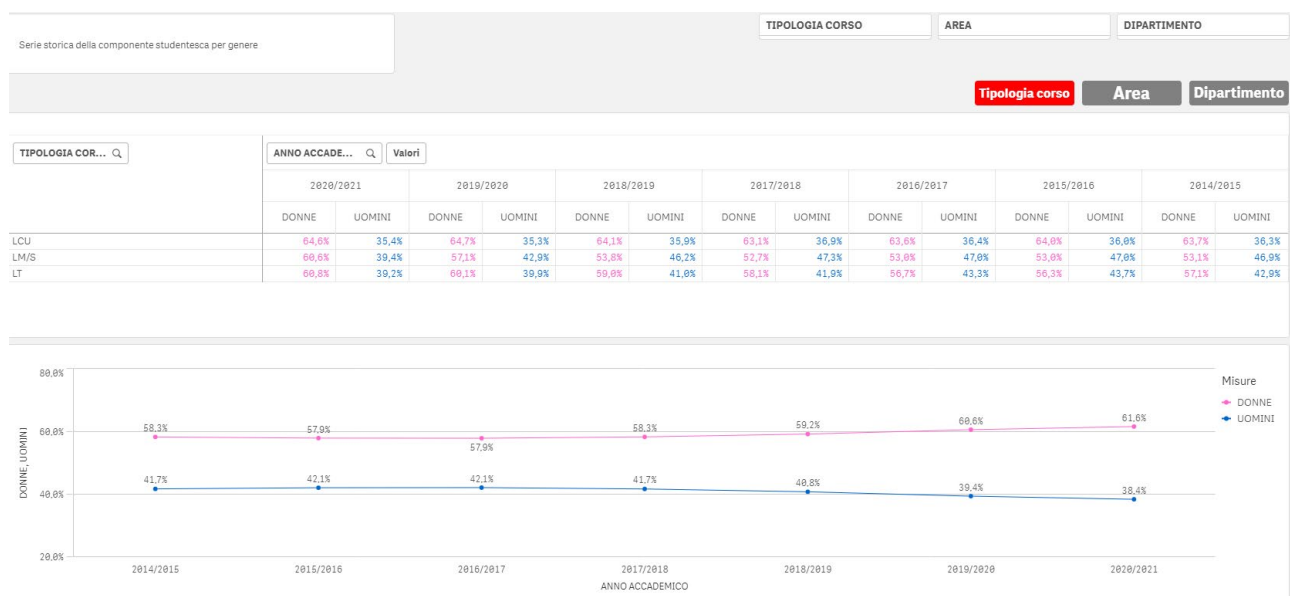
Serie storica della componente studentesca per genere

TIPOLOGIA CORSO

AREA

DIPARTIMENTO

Tipologia corso

Area

Dipartimento

TIPOLOGIA COR...

ANNO ACCADE...

Valori

| | 2020/2021 | | 2019/2020 | | 2018/2019 | | 2017/2018 | | 2016/2017 | | 2015/2016 | | 2014/2015 | |
|---|---|---|---|---|---|---|---|---|---|---|---|---|---|---|
| | DONNE | UOMINI | DONNE | UOMINI | DONNE | UOMINI | DONNE | UOMINI | DONNE | UOMINI | DONNE | UOMINI | DONNE | UOMINI |
| LCU | 64,6% | 35,4% | 64,7% | 35,3% | 64,1% | 35,9% | 63,1% | 36,9% | 63,6% | 36,4% | 64,0% | 36,0% | 63,7% | 36,3% |
| LM/S | 60,6% | 39,4% | 57,1% | 42,9% | 53,8% | 46,2% | 52,7% | 47,3% | 53,0% | 47,0% | 53,0% | 47,0% | 53,1% | 46,9% |
| LT | 60,8% | 39,2% | 60,1% | 39,9% | 59,0% | 41,0% | 58,1% | 41,9% | 56,7% | 43,3% | 56,3% | 43,7% | 57,1% | 42,9% |

80,0%
60,0%
40,0%
20,0%

DONNE, UOMINI

58,3%
57,9%
57,9%
58,3%
59,2%
60,6%
61,6%

41,7%
42,1%
42,1%
41,7%
40,8%
39,4%
38,4%

2014/2015
2015/2016
2016/2017
2017/2018
2018/2019
2019/2020
2020/2021

ANNO ACCADEMICO

Misure
DONNE
UOMINI